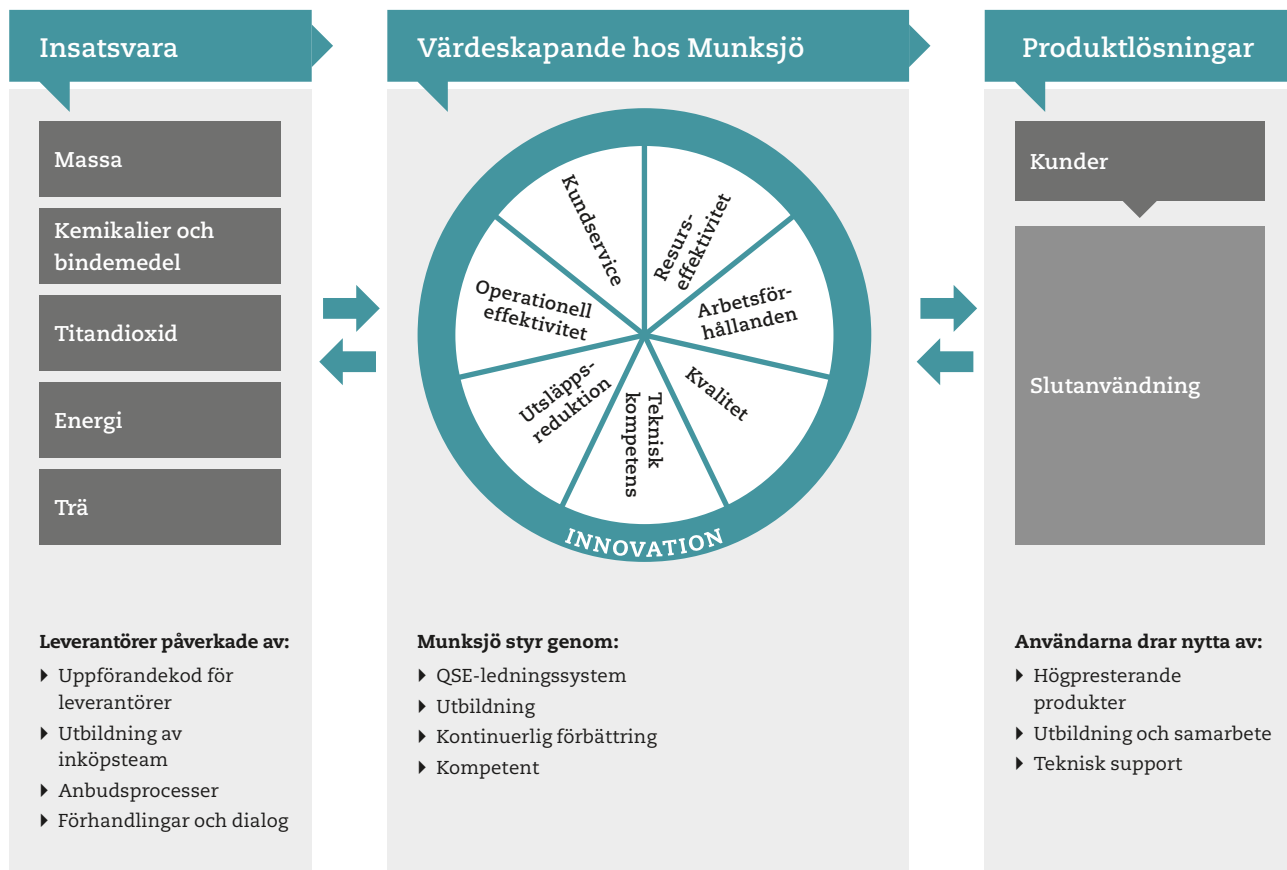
Insatsvara

Massa

Kemikalier och bindemedel

Titandioxid

Energi

Trä

Leverantörer påverkade av:

- Uppförandekod för leverantörer
- Utbildning av inköpsteam
- Anbudsprocesser
- Förhandlingar och dialog

Värdeskapande hos Munksjö

Kundservice

Resurs-effektivitet

Arbetsför-hållanden

Kvalitet

Teknisk kompetens

Utsläpps-reduktion

Operationell effektivitet

INNOVATION

Munksjö styr genom:

- QSE-ledningssystem
- Utbildning
- Kontinuerlig förbättring
- Kompetent

Produktlösningar

Kunder

Slutanvändning

Användarna drar nytta av:

- Högpresterande produkter
- Utbildning och samarbete
- Teknisk support